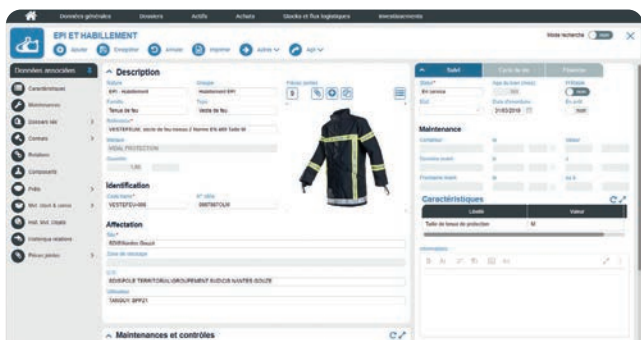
Données générales Dossiers Actifs Achats Stocks et flux logistiques Encaissements

EPI ET HABILLEMENT

Ajouter Enregistrer Annuler Imprimer Autres Aller

Mode recherche

Données associées

Caractéristiques

Maintenances

Dossiers liés

Contrats

Relations

Composants

Prêts

Mvt. stock & conso

Hist. Mvt. Stock

Historique relations

Pièces jointes

Description

Nature
EPI - Habillement

Groupe
Habillement EPI

Famille
Tenue de feu

Type
Veste de feu

Référence
VESTEFEUR: veste de feu textile / Norme EN 469 Taille M

Marque
SIOAL PROTECTION

Quantité
1,00

Pièces jointes

Identification

Code barre
VESTEFEU-005

N° série
0987567OUR

Affectation

Site
SDIS/Nantes Beaulieu

Zone de stockage

C.C.
SDIS/POLE TERRITORIAL/GROUPEMENT SUD/CIS NANTES SOLTE

Utilisateur
TARDUY SPP21

Maintenances et contrôles

Suivi

Cycle de vie

Finances

Statut
En service

Age du bien (mois)
100

Critique
non

Etat

Date d'inventaire
21/03/2019

En prêt
non

Maintenance

Compteur

Durée avant

Fournisseur maint.

Caractéristiques

Libellé

Valeur

Taille de tenue de protection

M

Informations